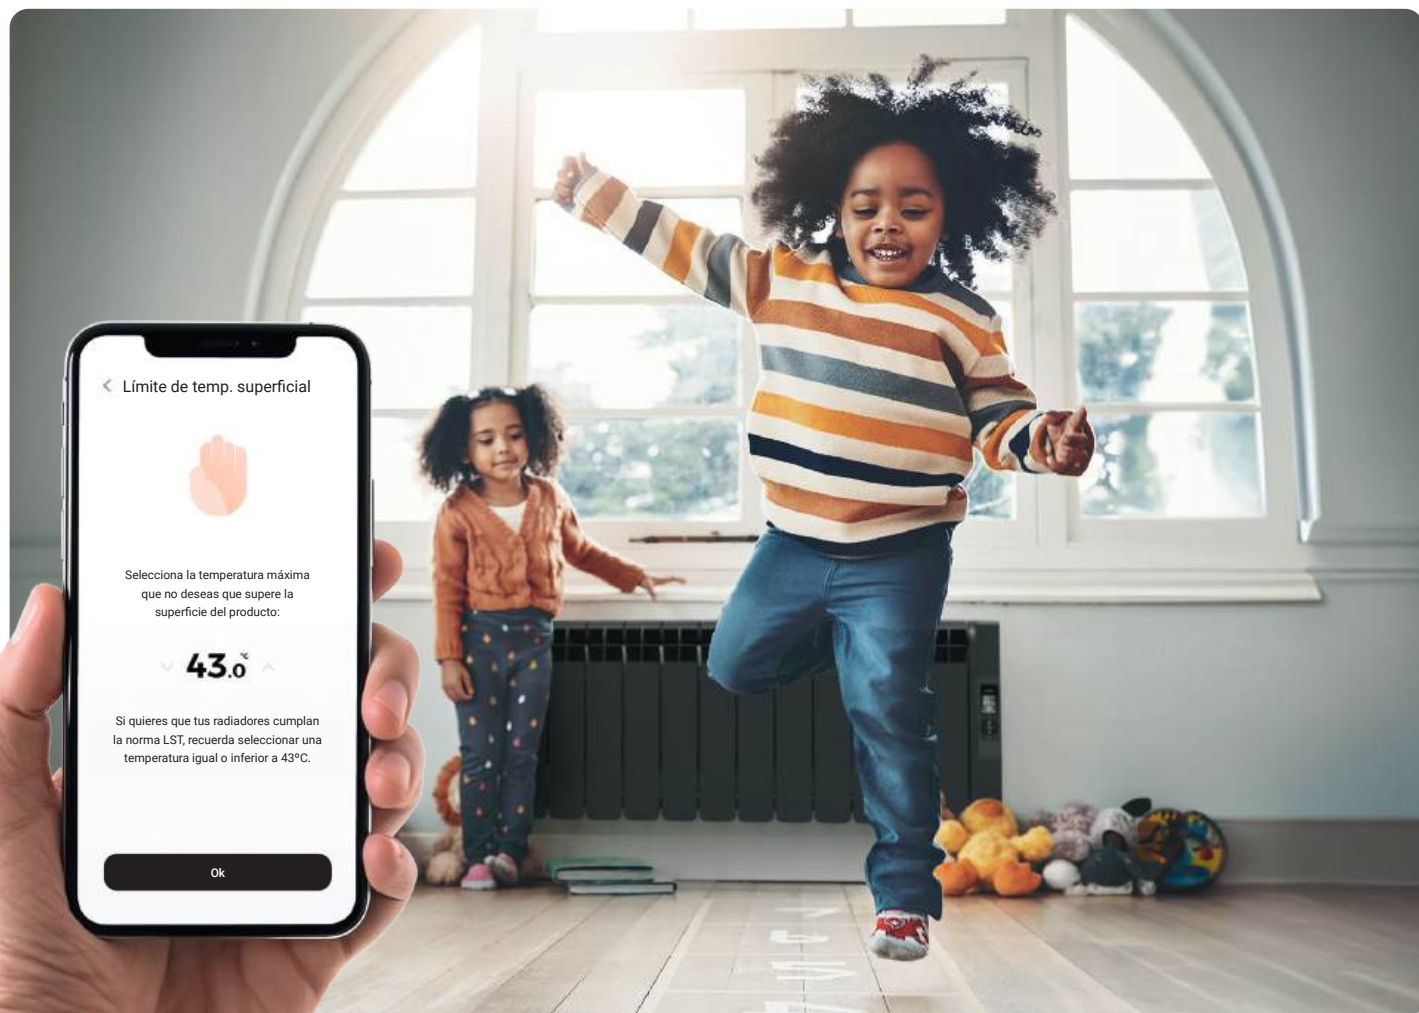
Límite de temp. superficial

Selecciona la temperatura máxima que no deseas que supere la superficie del producto:

43.0 ºC

Si quieres que tus radiadores cumplan la norma LST, recuerda seleccionar una temperatura igual o inferior a 43ºC.

Ok